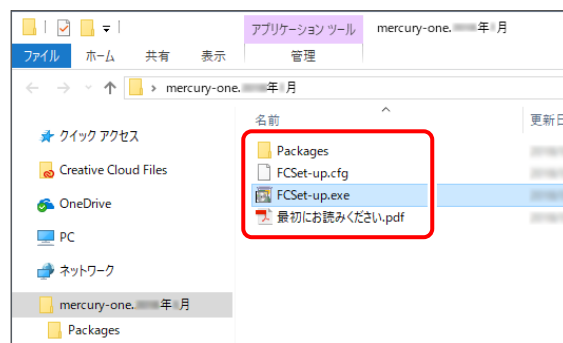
アプリケーション ツール
mercury-one.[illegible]年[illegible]月
ファイル ホーム 共有 表示 管理
mercury-one.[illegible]年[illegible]月
名前
更新日
クイック アクセス
Creative Cloud Files
OneDrive
PC
ネットワーク
mercury-one.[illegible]年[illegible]月
Packages
Packages
FCSet-up.cfg
FCSet-up.exe
最初にお読みください.pdf